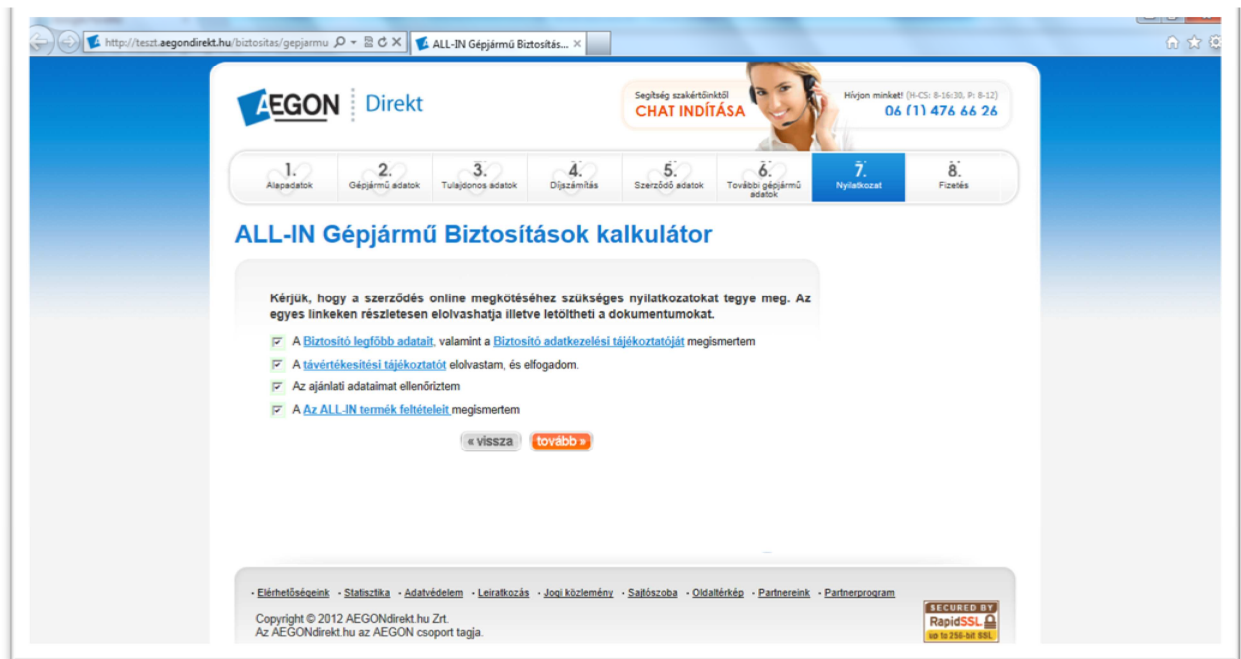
http://teszt.aegondirekt.hu/biztositas/gepjarmu

ALL-IN Gépjármű Biztosítás...

AEGON Direkt

Segítség szakértőinktől
CHAT INDÍTÁSA

Hívjon minket! (H-CS: 8-16:30, P: 8-12)
06 (1) 476 66 26

1. Alapadatok
2. Gépjármű adatok
3. Tulajdonos adatok
4. Díjszámítás
5. Szerződő adatok
6. További gépjármű adatok
7. Nyilatkozat
8. Fizetés

ALL-IN Gépjármű Biztosítások kalkulátor

Kérjük, hogy a szerződés online megkötéséhez szükséges nyilatkozatokat tegye meg. Az egyes linkeken részletesen elolvashatja illetve letöltheti a dokumentumokat.

A Biztosító legfőbb adatait, valamint a Biztosító adatkezelési tájékoztatóját megismertem

A távértékesítési tájékoztatót elolvastam, és elfogadom.

Az ajánlati adataimat ellenőriztem

A Az ALL-IN termék feltételeit megismertem

« vissza
tovább »

Elérhetőségeink · Statisztika · Adatvédelem · Leiratkozás · Jogi közlemény · Sajtószoba · Oldaltérkép · Partnereink · Partnerprogram

Copyright © 2012 AEGONdirekt.hu Zrt.
Az AEGONdirekt.hu az AEGON csoport tagja.

SECURED BY RapidSSL up to 256-bit SSL